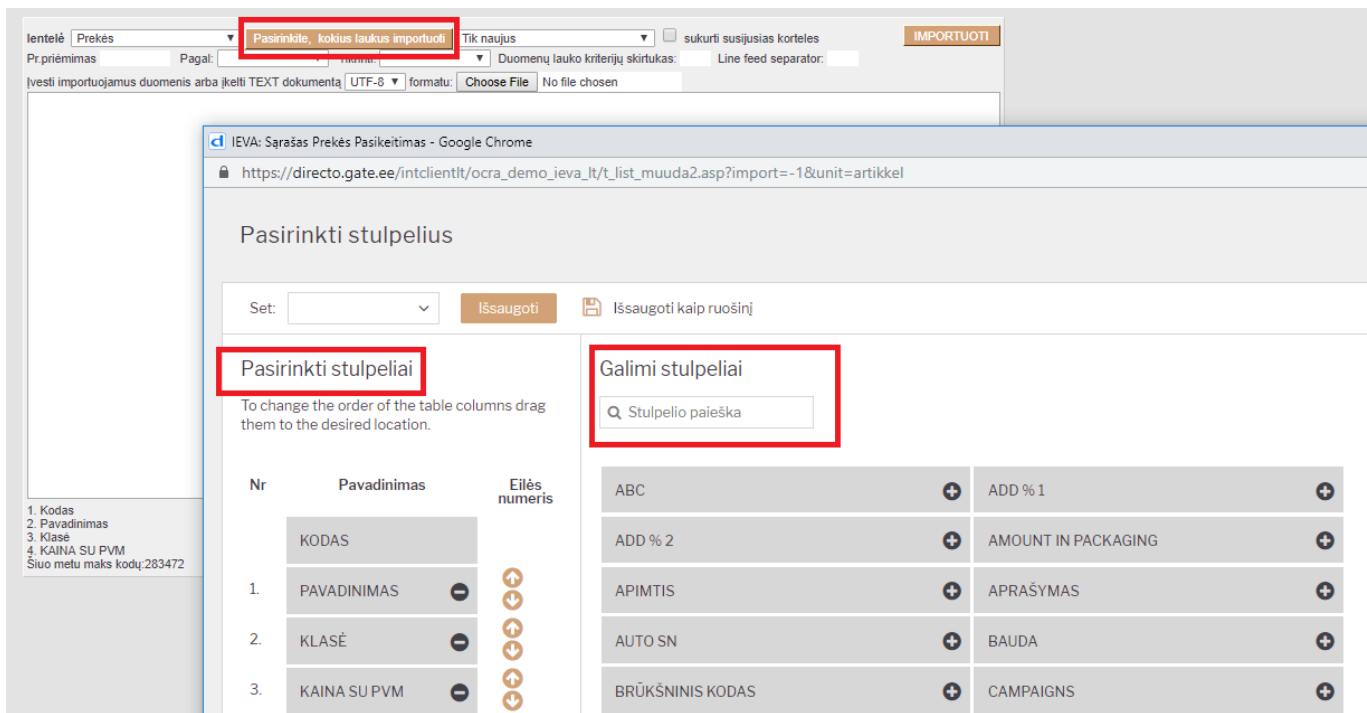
lentelė Prekės ▼ Pasirinkite, kokius laukus importuoti Tik naujus ▼ sukurti susijusias korteles IMPORTUOTI
Pr.priėmimas Pagal: ▼ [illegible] ▼ Duomenų lauko kriterijų skirtukas: Line feed separator:
Įvesti importuojamus duomenis arba įkelti TEXT dokumentą UTF-8 ▼ formatu: Choose File No file chosen

1. Kodas
2. Pavadinimas
3. Klasė
4. KAINA SU PVM
Šiuo metu maks kodų:283472

IEVA: Sąrašas Prekės Pasikeitimas - Google Chrome
https://directo.gate.ee/intclientlt/ocra_demo_ieva_lt/t_list_muuda2.asp?import=-1&unit=artikkel

Pasirinkti stulpelius

Set: Išsaugoti Išsaugoti kaip ruošinį

Pasirinkti stulpeliai
To change the order of the table columns drag them to the desired location.

| Nr | Pavadinimas | Eilės numeris |
|---|---|---|
| | KODAS | |
| 1. | PAVADINIMAS | |
| 2. | KLASĖ | |
| 3. | KAINA SU PVM | |

Galimi stulpeliai
Stulpelio paieška

| | |
|---|---|
| ABC | ADD % 1 |
| ADD % 2 | AMOUNT IN PACKAGING |
| APIMTIS | APRAŠYMAS |
| AUTO SN | BAUDA |
| BRŪKŠNINIS KODAS | CAMPAIGNS |